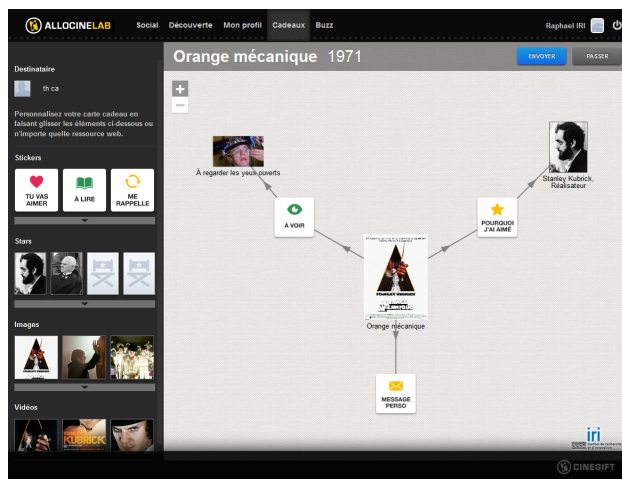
ALLOCINELAB Social Découverte Mon profil Cadeaux Buzz

Raphael IRI

Destinataire

th ca

Personnalisez votre carte cadeau en faisant glisser les éléments ci-dessous ou n'importe quelle ressource web.

Stickers

TU VAS AIMER

À LIRE

ME RAPPELLE

Stars

Images

Vidéos

KUBRICK

Orange mécanique 1971

ENVOYER

PASSER

+

−

À regarder les yeux ouverts

À VOIR

Stanley Kubrick, Réalisateur

POURQUOI J'AI AIMÉ

Orange mécanique

MESSAGE PERSO

iri

CINEGIFT